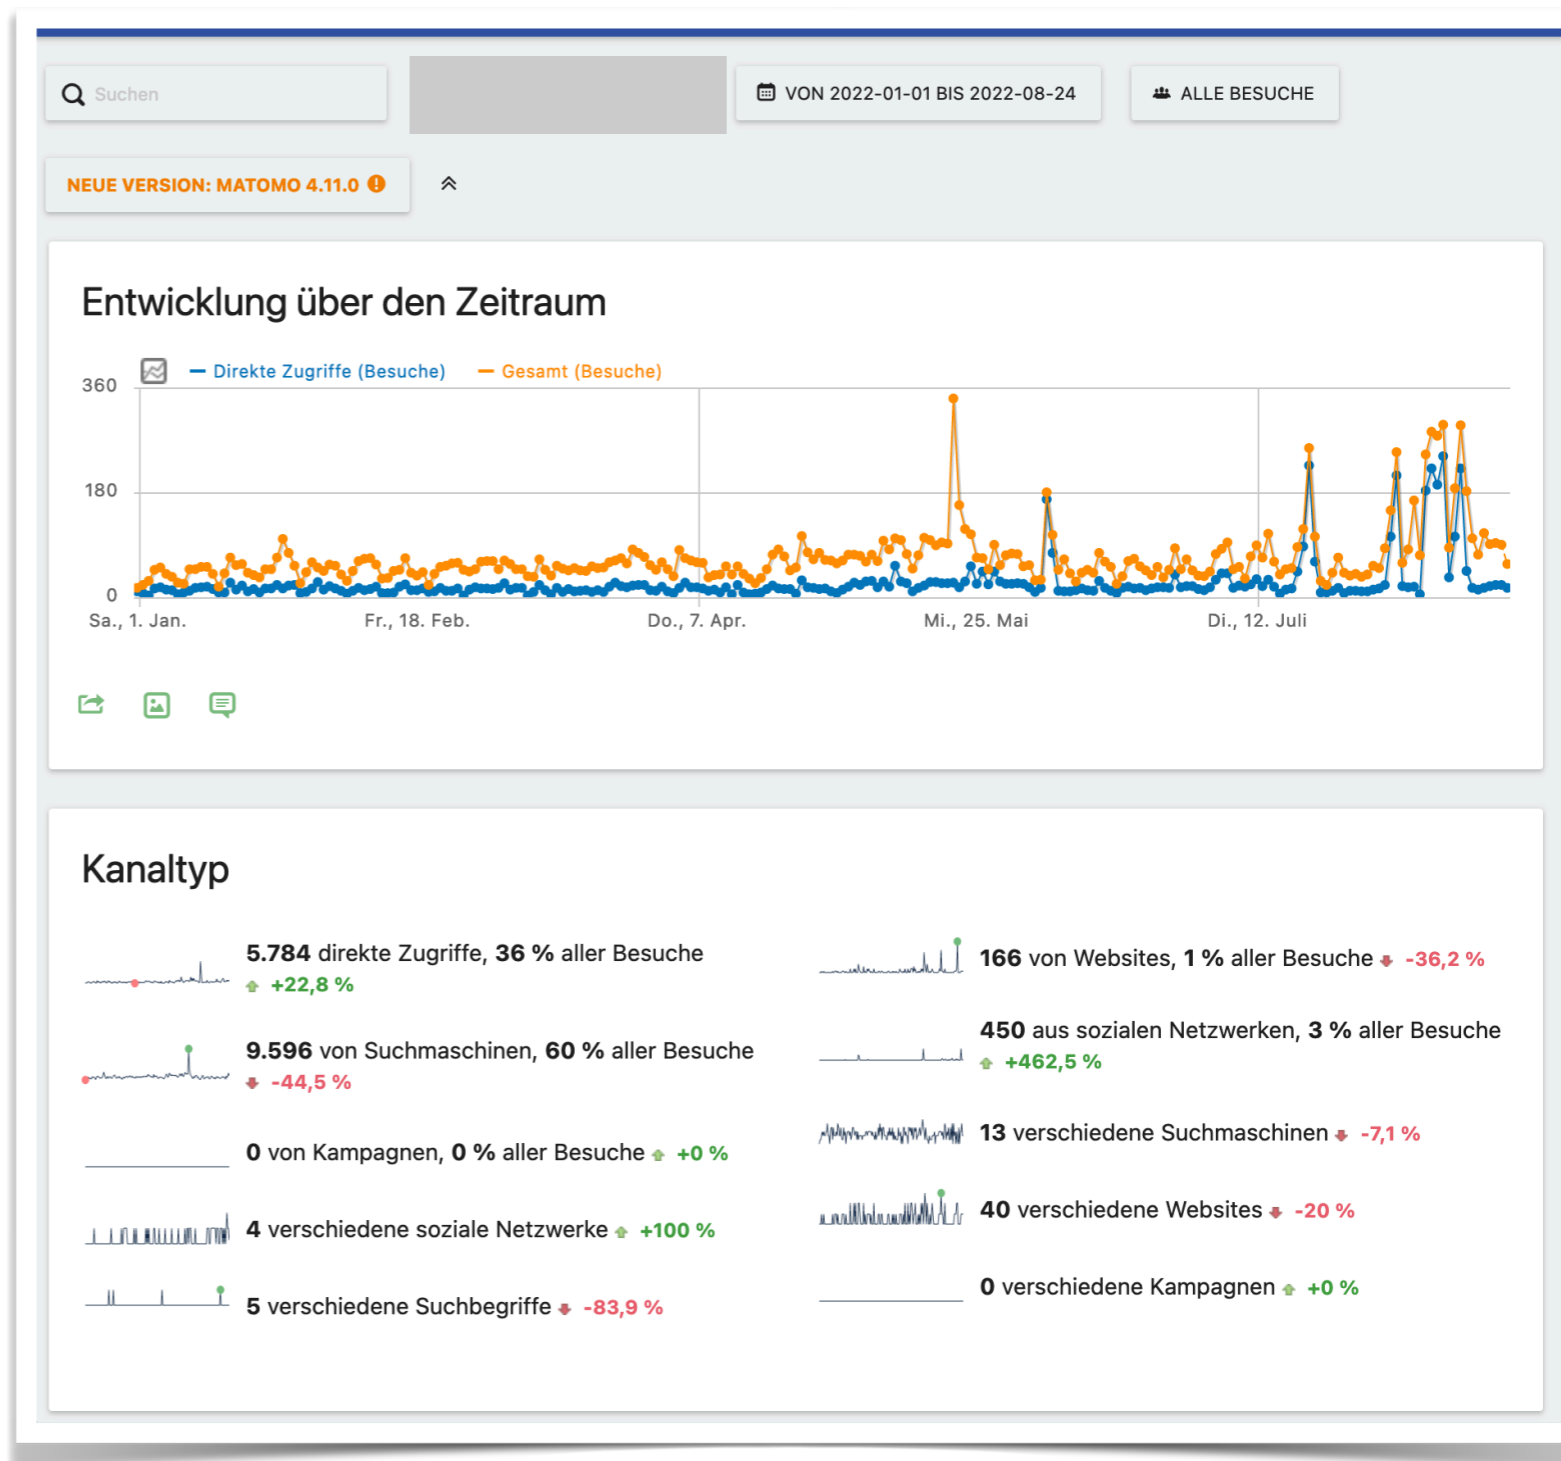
Suchen

VON 2022-01-01 BIS 2022-08-24

ALLE BESUCHE

NEUE VERSION: MATOMO 4.11.0

Entwicklung über den Zeitraum

Direkte Zugriffe (Besuche)  Gesamt (Besuche)

360
180
0

Sa., 1. Jan.  Fr., 18. Feb.  Do., 7. Apr.  Mi., 25. Mai  Di., 12. Juli

Kanaltyp

**5.784** direkte Zugriffe, **36 %** aller Besuche
+22,8 %

**9.596** von Suchmaschinen, **60 %** aller Besuche
-44,5 %

**0** von Kampagnen, **0 %** aller Besuche +0 %

**4** verschiedene soziale Netzwerke +100 %

**5** verschiedene Suchbegriffe -83,9 %

**166** von Websites, **1 %** aller Besuche -36,2 %

**450** aus sozialen Netzwerken, **3 %** aller Besuche
+462,5 %

**13** verschiedene Suchmaschinen -7,1 %

**40** verschiedene Websites -20 %

**0** verschiedene Kampagnen +0 %